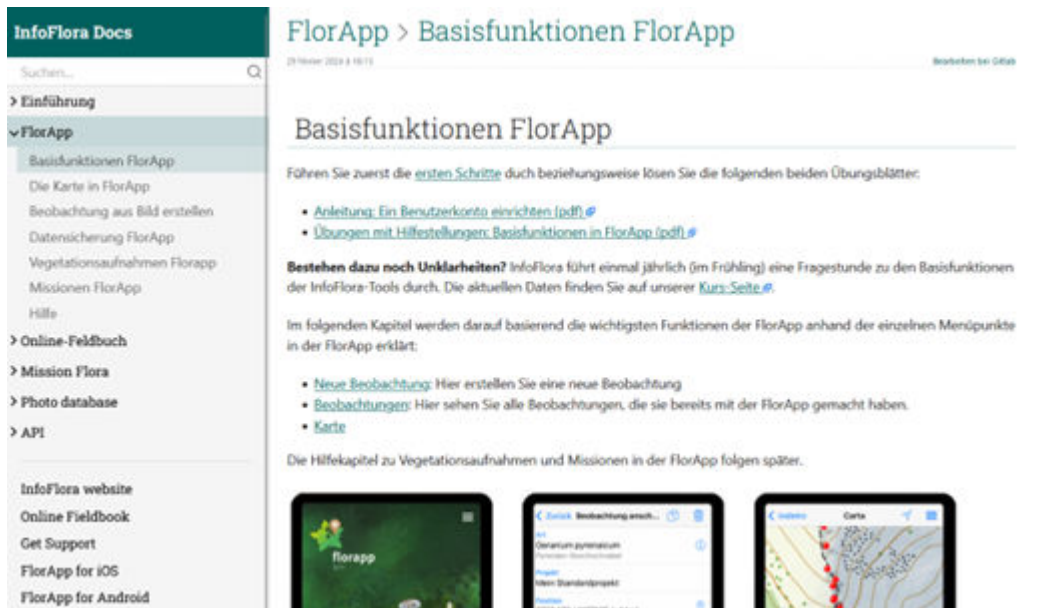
InfoFlora Docs

Suchen...

> Einführung

⌄ FlorApp

Basisfunktionen FlorApp

Die Karte in FlorApp

Beobachtung aus Bild erstellen

Datensicherung FlorApp

Vegetationsaufnahmen Florapp

Missionen FlorApp

Hilfe

> Online-Feldbuch

> Mission Flora

> Photo database

> API

InfoFlora website

Online Fieldbook

Get Support

FlorApp for iOS

FlorApp for Android

FlorApp > Basisfunktionen FlorApp

29 février 2024 à 16:15

Bearbeiten bei Gitlab

Basisfunktionen FlorApp

Führen Sie zuerst die ersten Schritte duch beziehungsweise lösen Sie die folgenden beiden Übungsblätter:

- Anleitung: Ein Benutzerkonto einrichten (pdf)
- Übungen mit Hilfestellungen: Basisfunktionen in FlorApp (pdf)

**Bestehen dazu noch Unklarheiten?** InfoFlora führt einmal jährlich (im Frühling) eine Fragestunde zu den Basisfunktionen der InfoFlora-Tools durch. Die aktuellen Daten finden Sie auf unserer Kurs-Seite.

Im folgenden Kapitel werden darauf basierend die wichtigsten Funktionen der FlorApp anhand der einzelnen Menüpunkte in der FlorApp erklärt:

- Neue Beobachtung: Hier erstellen Sie eine neue Beobachtung
- Beobachtungen: Hier sehen Sie alle Beobachtungen, die sie bereits mit der FlorApp gemacht haben.
- Karte

Die Hilfekapitel zu Vegetationsaufnahmen und Missionen in der FlorApp folgen später.

florapp

< Zurück Beobachtung ansch...

Art

Geranium pyrenaicum

Projekt

Mein Standardprojekt

Position

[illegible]

< Indietro Carta